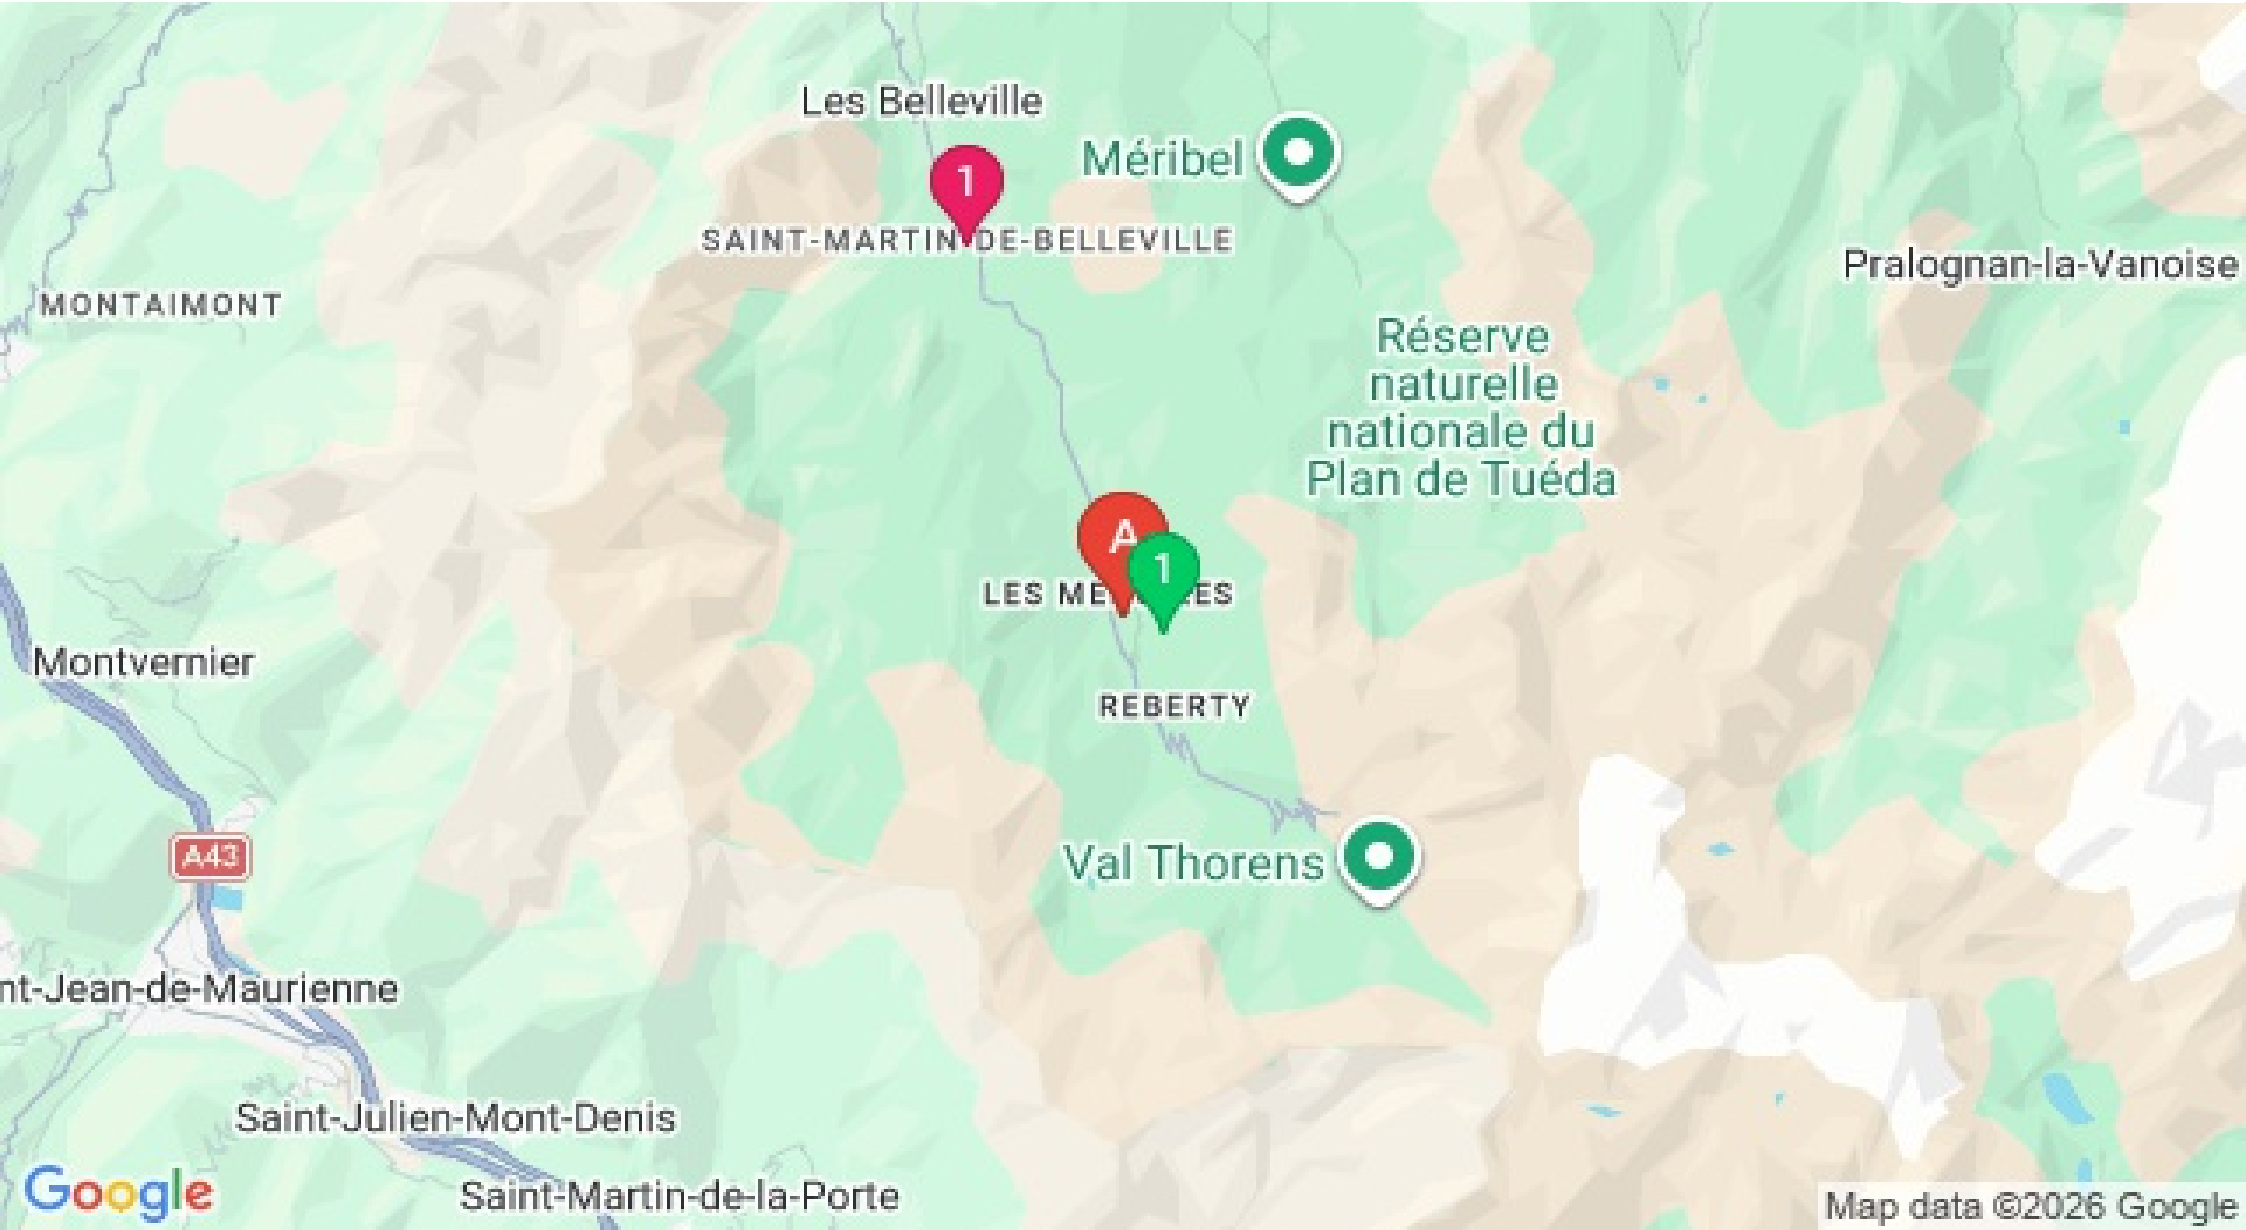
Les Belleville

Méribel

1

SAINT-MARTIN-DE-BELLEVILLE

Pralognan-la-Vanoise

MONTAIMONT

Réserve naturelle nationale du Plan de Tuéda

A

1

LES ME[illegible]ES

Montvernier

REBERTY

A43

Val Thorens

nt-Jean-de-Maurienne

Saint-Julien-Mont-Denis

Google

Saint-Martin-de-la-Porte

Map data ©2026 Google